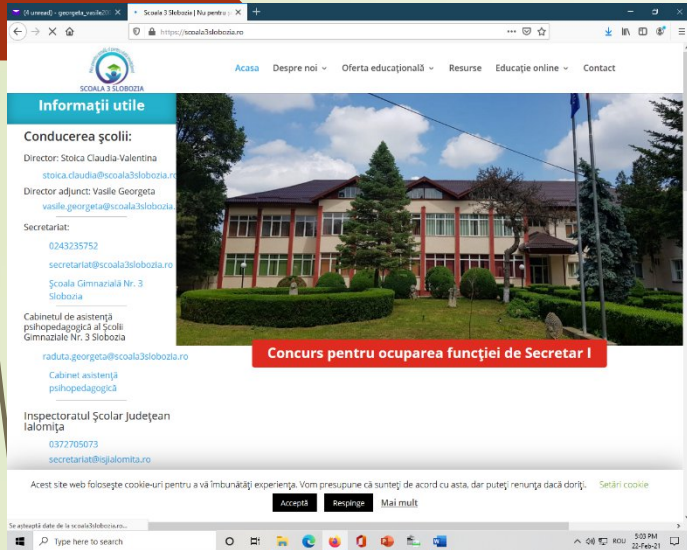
(4 unread) - georgeta_vasile20 ×
Scoala 3 Slobozia | Nu pentru ×
+

https://scoala3slobozia.ro

SCOALA 3 SLOBOZIA

Acasa
Despre noi
Oferta educațională
Resurse
Educație online
Contact

Informații utile

Conducerea școlii:

Director: Stoica Claudia-Valentina

stoica.claudia@scoala3slobozia.ro

Director adjunct: Vasile Georgeta

vasile.georgeta@scoala3slobozia.

Secretariat:

0243235752

secretariat@scoala3slobozia.ro

Școala Gimnazială Nr. 3 Slobozia

Cabinetul de asistență psihopedagogică al Școlii Gimnaziale Nr. 3 Slobozia

raduta.georgeta@scoala3slobozia.ro

Cabinet asistență psihopedagogică

Inspectoratul Școlar Județean Ialomița

0372705073

secretariat@isjialomita.ro

Concurs pentru ocuparea funcției de Secretar I

Acest site web folosește cookie-uri pentru a vă îmbunătăți experiența. Vom presupune că sunteți de acord cu asta, dar puteți renunța dacă doriți.
Setări cookie

Accepta
Respinge
Mai mult

Se așteaptă date de la scoala3slobozia.ro...

Type here to search

ROU
5:03 PM
22-Feb-21